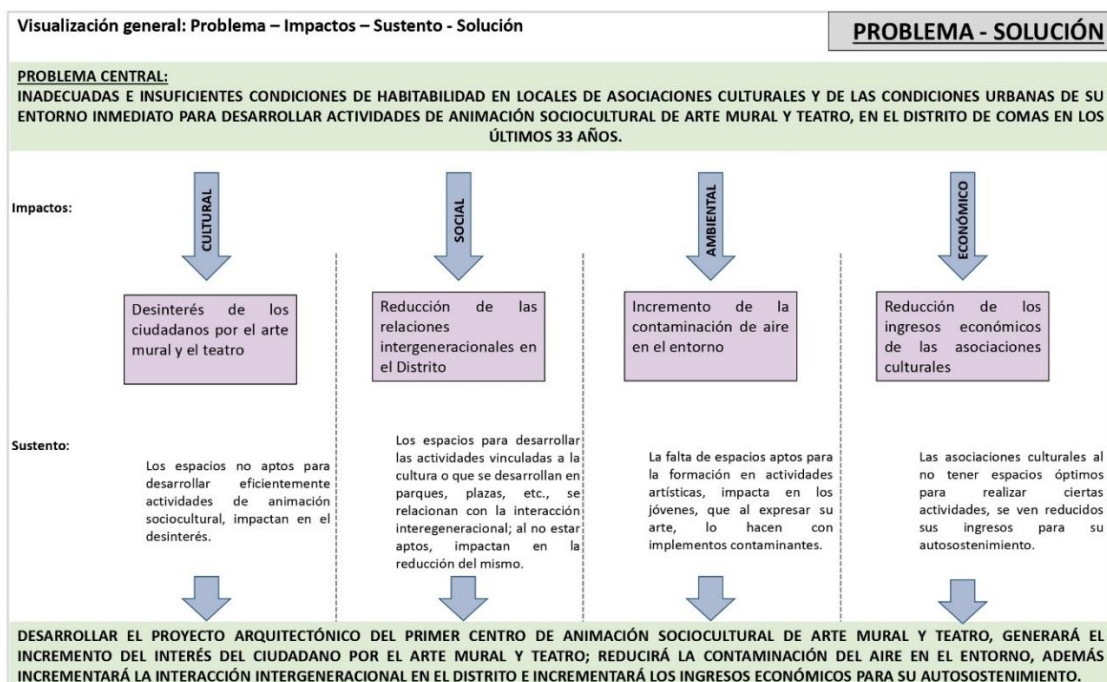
Visualización general: Problema – Impactos – Sustento - Solución

PROBLEMA - SOLUCIÓN

PROBLEMA CENTRAL:
INADECUADAS E INSUFICIENTES CONDICIONES DE HABITABILIDAD EN LOCALES DE ASOCIACIONES CULTURALES Y DE LAS CONDICIONES URBANAS DE SU ENTORNO INMEDIATO PARA DESARROLLAR ACTIVIDADES DE ANIMACIÓN SOCIOCULTURAL DE ARTE MURAL Y TEATRO, EN EL DISTRITO DE COMAS EN LOS ÚLTIMOS 33 AÑOS.

Impactos:

CULTURAL

SOCIAL

AMBIENTAL

ECONÓMICO

Desinterés de los ciudadanos por el arte mural y el teatro

Reducción de las relaciones intergeneracionales en el Distrito

Incremento de la contaminación de aire en el entorno

Reducción de los ingresos económicos de las asociaciones culturales

Sustento:

Los espacios no aptos para desarrollar eficientemente actividades de animación sociocultural, impactan en el desinterés.

Los espacios para desarrollar las actividades vinculadas a la cultura o que se desarrollan en parques, plazas, etc., se relacionan con la interacción interegeneracional; al no estar aptos, impactan en la reducción del mismo.

La falta de espacios aptos para la formación en actividades artísticas, impacta en los jóvenes, que al expresar su arte, lo hacen con implementos contaminantes.

Las asociaciones culturales al no tener espacios óptimos para realizar ciertas actividades, se ven reducidos sus ingresos para su autosostenimiento.

DESARROLLAR EL PROYECTO ARQUITECTÓNICO DEL PRIMER CENTRO DE ANIMACIÓN SOCIOCULTURAL DE ARTE MURAL Y TEATRO, GENERARÁ EL INCREMENTO DEL INTERÉS DEL CIUDADANO POR EL ARTE MURAL Y TEATRO; REDUCIRÁ LA CONTAMINACIÓN DEL AIRE EN EL ENTORNO, ADEMÁS INCREMENTARÁ LA INTERACCIÓN INTERGENERACIONAL EN EL DISTRITO E INCREMENTARÁ LOS INGRESOS ECONÓMICOS PARA SU AUTOSOSTENIMIENTO.